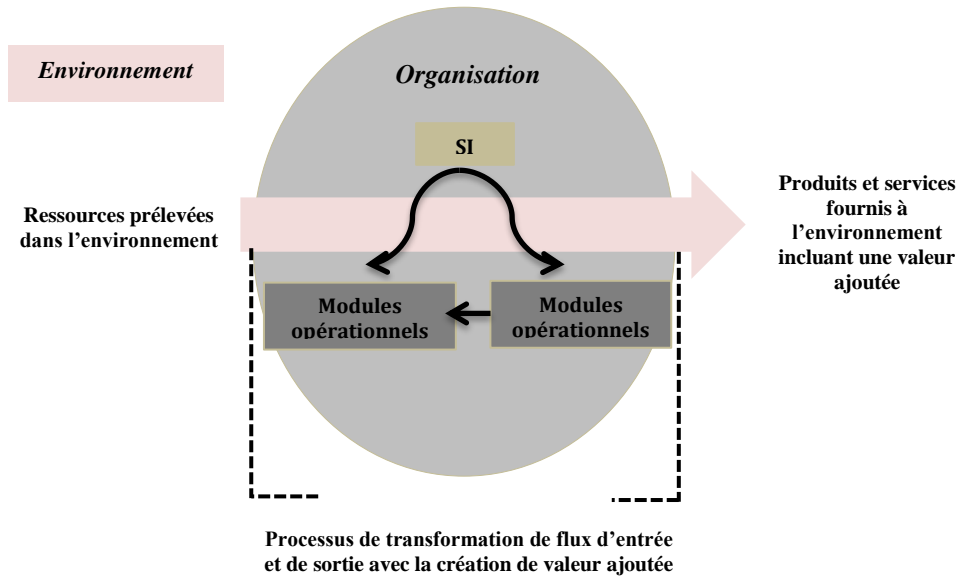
Environnement

Organisation

SI

Ressources prélevées dans l'environnement

Produits et services fournis à l'environnement incluant une valeur ajoutée

Modules opérationnels

Modules opérationnels

Processus de transformation de flux d'entrée et de sortie avec la création de valeur ajoutée